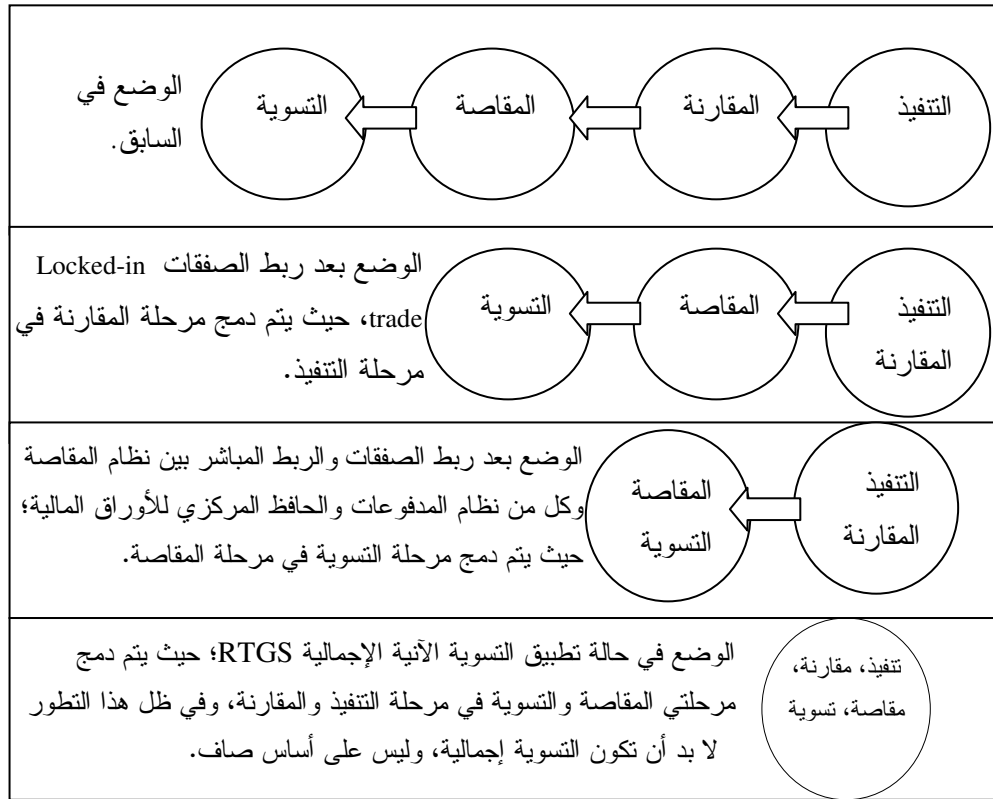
الوضع في السابق.

التنفيذ

المقارنة

المقاصة

التسوية

الوضع بعد ربط الصفقات Locked-in trade، حيث يتم دمج مرحلة المقارنة في مرحلة التنفيذ.

التنفيذ المقارنة

المقاصة

التسوية

الوضع بعد ربط الصفقات والربط المباشر بين نظام المقاصة وكل من نظام المدفوعات والحافظ المركزي للأوراق المالية؛ حيث يتم دمج مرحلة التسوية في مرحلة المقاصة.

التنفيذ المقارنة

المقاصة التسوية

الوضع في حالة تطبيق التسوية الآنية الإجمالية RTGS؛ حيث يتم دمج مرحلتي المقاصة والتسوية في مرحلة التنفيذ والمقارنة، وفي ظل هذا التطور لا بد أن تكون التسوية إجمالية، وليس على أساس صاف.

تنفيذ، مقارنة، مقاصة، تسوية